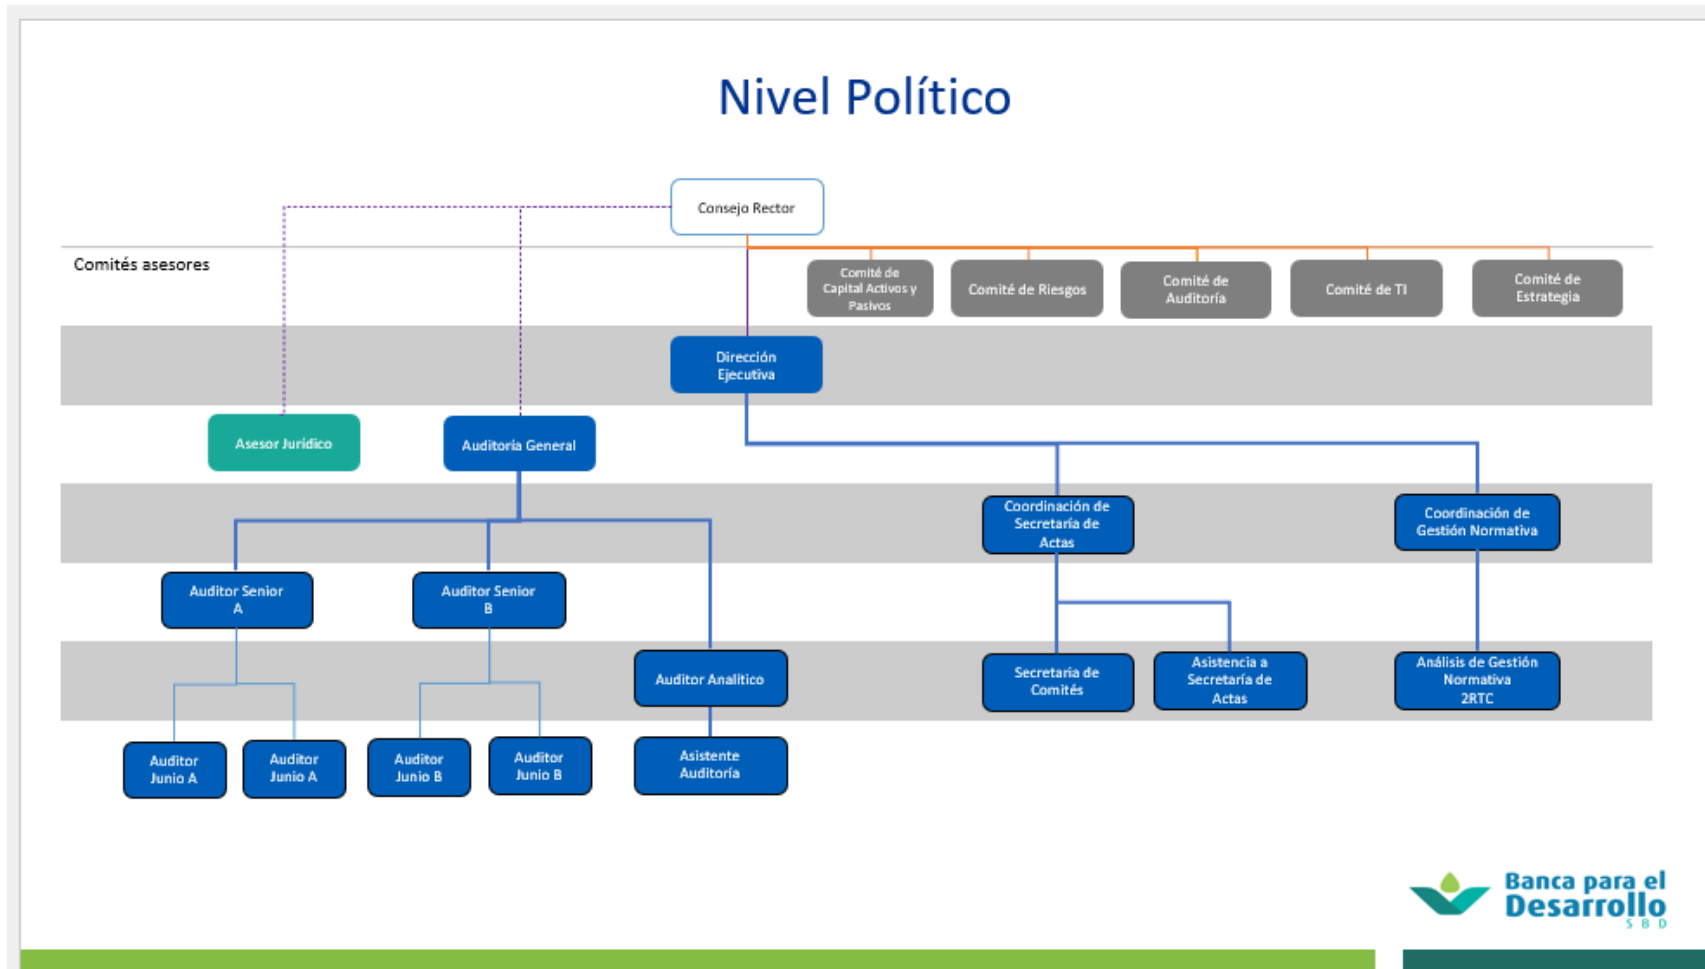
Nivel Político

Consejo Rector

Comités asesores

Comité de Capital Activos y Pasivos

Comité de Riesgos

Comité de Auditoría

Comité de TI

Comité de Estrategia

Dirección Ejecutiva

Asesor Jurídico

Auditoría General

Coordinación de Secretaría de Actas

Coordinación de Gestión Normativa

Auditor Senior A

Auditor Senior B

Auditor Analítico

Secretaría de Comités

Asistencia a Secretaría de Actas

Análisis de Gestión Normativa 2RTC

Auditor Junio A

Auditor Junio A

Auditor Junio B

Auditor Junio B

Asistente Auditoría

Banca para el Desarrollo SBD